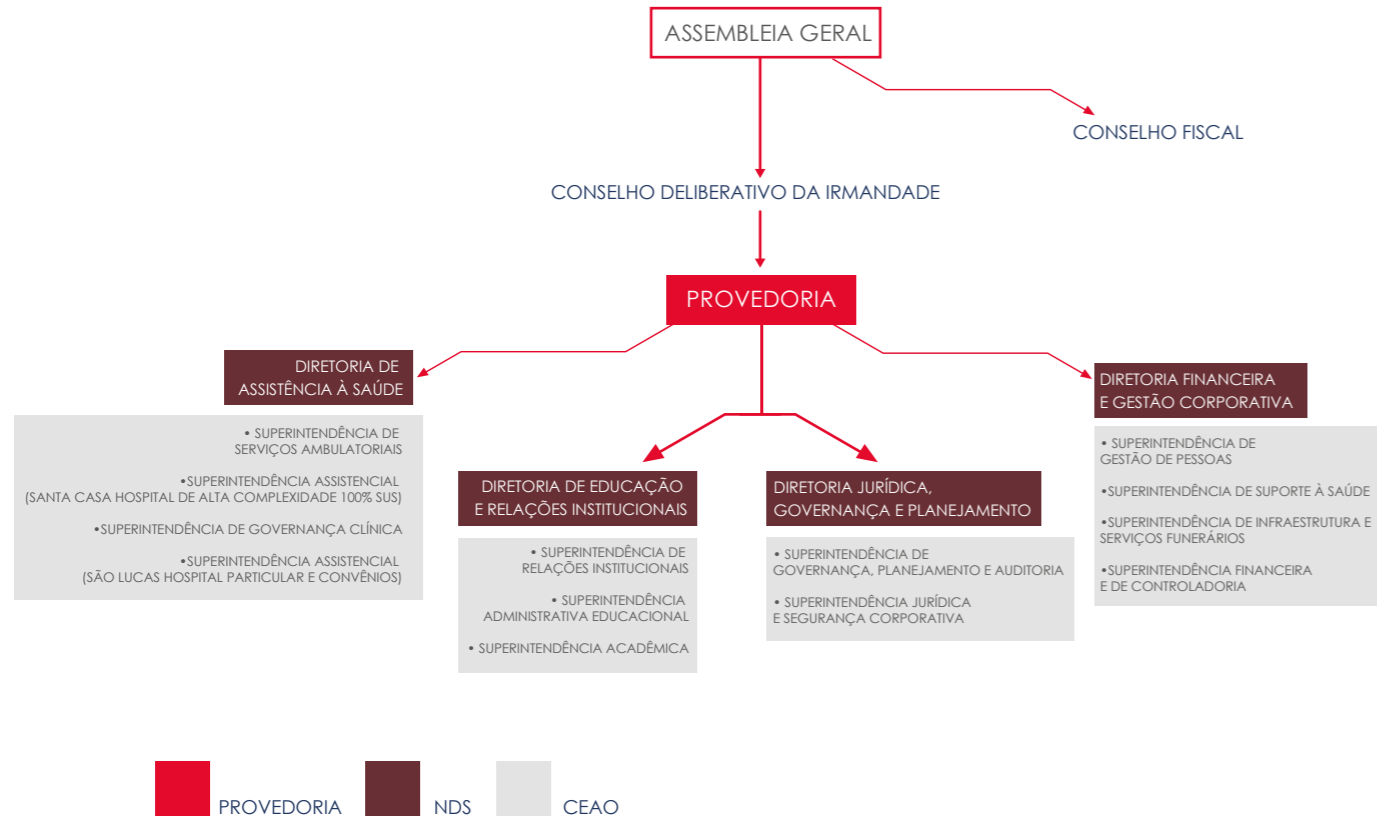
ASSEMBLEIA GERAL

CONSELHO FISCAL

CONSELHO DELIBERATIVO DA IRMANDADE

PROVEDORIA

DIRETORIA DE ASSISTÊNCIA À SAÚDE

• SUPERINTENDÊNCIA DE SERVIÇOS AMBULATORIAIS

•SUPERINTENDÊNCIA ASSISTENCIAL (SANTA CASA HOSPITAL DE ALTA COMPLEXIDADE 100% SUS)

•SUPERINTENDÊNCIA DE GOVERNANÇA CLÍNICA

•SUPERINTENDÊNCIA ASSISTENCIAL (SÃO LUCAS HOSPITAL PARTICULAR E CONVÊNIOS)

DIRETORIA DE EDUCAÇÃO E RELAÇÕES INSTITUCIONAIS

• SUPERINTENDÊNCIA DE RELAÇÕES INSTITUCIONAIS

• SUPERINTENDÊNCIA ADMINISTRATIVA EDUCACIONAL

• SUPERINTENDÊNCIA ACADÊMICA

DIRETORIA JURÍDICA, GOVERNANÇA E PLANEJAMENTO

• SUPERINTENDÊNCIA DE GOVERNANÇA, PLANEJAMENTO E AUDITORIA

• SUPERINTENDÊNCIA JURÍDICA E SEGURANÇA CORPORATIVA

DIRETORIA FINANCEIRA E GESTÃO CORPORATIVA

• SUPERINTENDÊNCIA DE GESTÃO DE PESSOAS

•SUPERINTENDÊNCIA DE SUPORTE À SAÚDE

•SUPERINTENDÊNCIA DE INFRAESTRUTURA E SERVIÇOS FUNERÁRIOS

•SUPERINTENDÊNCIA FINANCEIRA E DE CONTROLADORIA

PROVEDORIA NDS CEAO